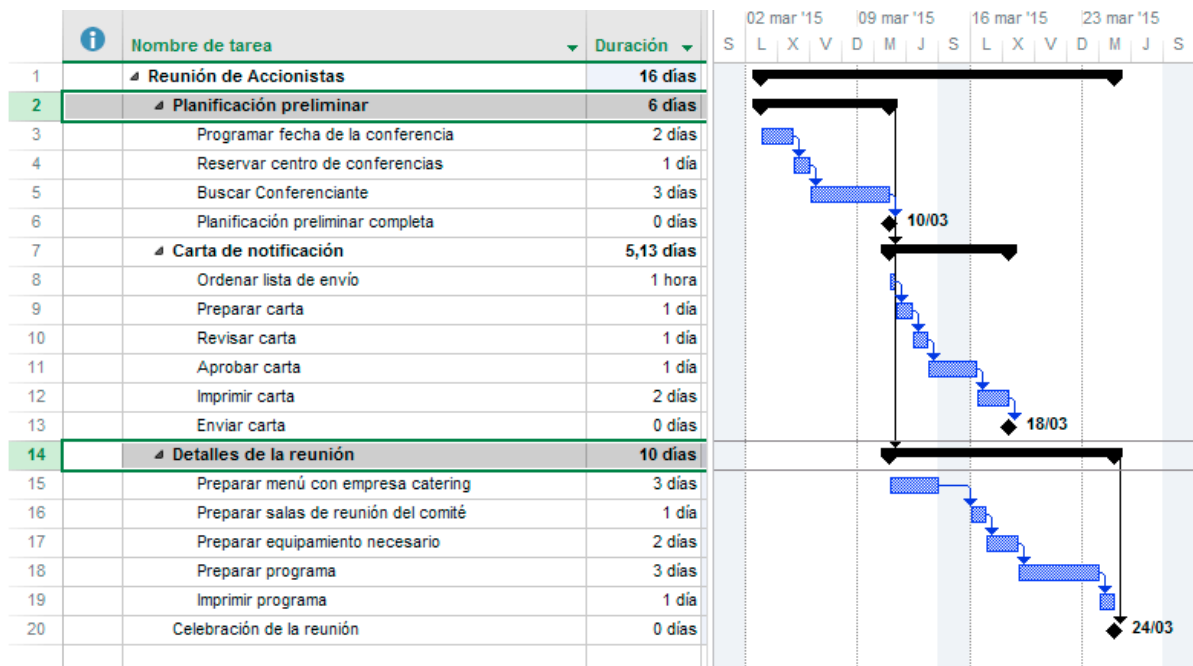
| | | Nombre de tarea | Duración |
|---|---|---|---|
| 1 | | Reunión de Accionistas | 16 días |
| 2 | | Planificación preliminar | 6 días |
| 3 | | Programar fecha de la conferencia | 2 días |
| 4 | | Reservar centro de conferencias | 1 día |
| 5 | | Buscar Conferenciante | 3 días |
| 6 | | Planificación preliminar completa | 0 días |
| 7 | | Carta de notificación | 5,13 días |
| 8 | | Ordenar lista de envío | 1 hora |
| 9 | | Preparar carta | 1 día |
| 10 | | Revisar carta | 1 día |
| 11 | | Aprobar carta | 1 día |
| 12 | | Imprimir carta | 2 días |
| 13 | | Enviar carta | 0 días |
| 14 | | Detalles de la reunión | 10 días |
| 15 | | Preparar menú con empresa catering | 3 días |
| 16 | | Preparar salas de reunión del comité | 1 día |
| 17 | | Preparar equipamiento necesario | 2 días |
| 18 | | Preparar programa | 3 días |
| 19 | | Imprimir programa | 1 día |
| 20 | | Celebración de la reunión | 0 días |

02 mar '15 | 09 mar '15 | 16 mar '15 | 23 mar '15
S | L | X | V | D | M | J | S | L | X | V | D | M | J | S

10/03
18/03
24/03